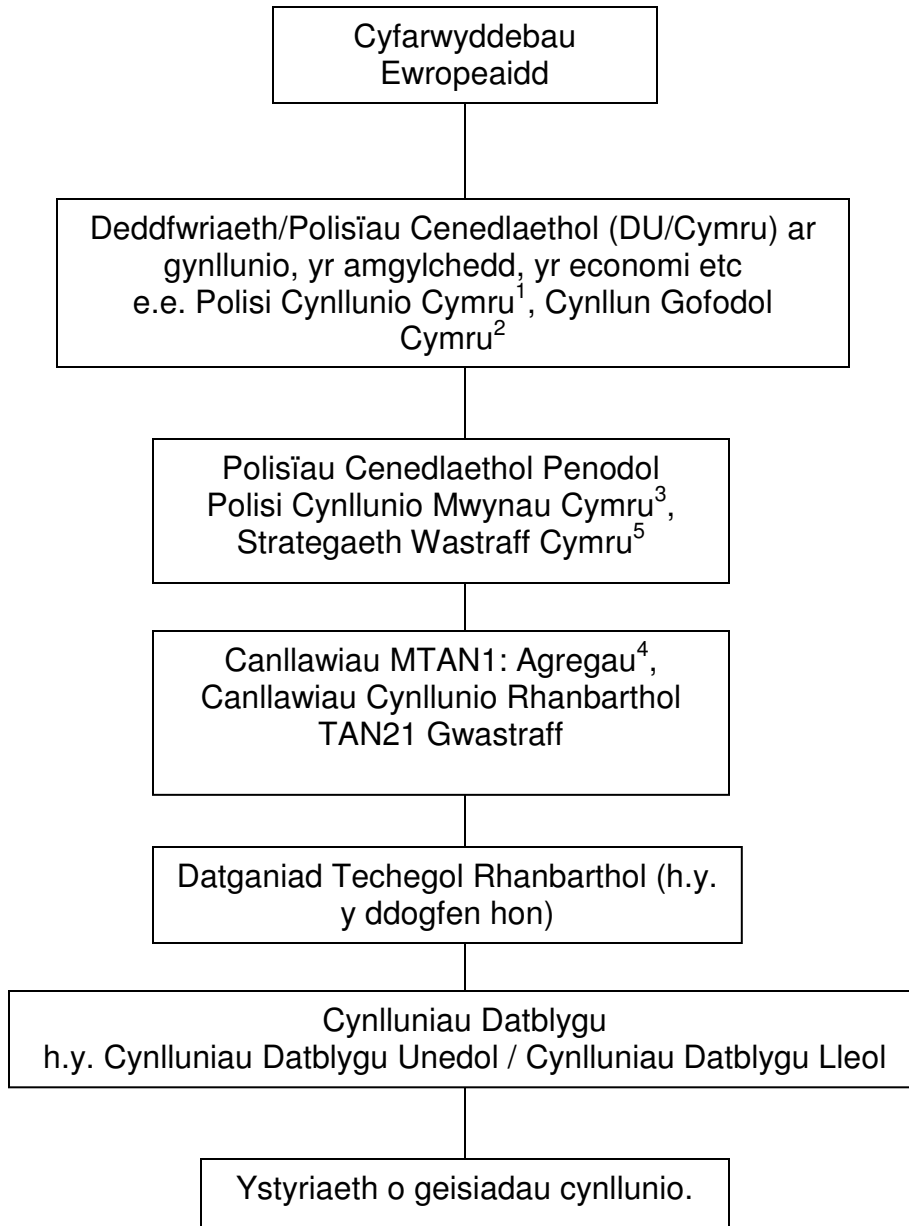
Cyfarwyddebau Ewropeaidd

Deddfwriaeth/Polisïau Cenedlaethol (DU/Cymru) ar gynllunio, yr amgylchedd, yr economi etc e.e. Polisi Cynllunio Cymru$^1$, Cynllun Gofodol Cymru$^2$

Polisïau Cenedlaethol Penodol Polisi Cynllunio Mwynau Cymru$^3$, Strategaeth Wastraff Cymru$^5$

Canllawiau MTAN1: Agregau$^4$, Canllawiau Cynllunio Rhanbarthol TAN21 Gwastraff

Datganiad Techegol Rhanbarthol (h.y. y ddogfen hon)

Cynlluniau Datblygu
h.y. Cynlluniau Datblygu Unedol / Cynlluniau Datblygu Lleol

Ystyriaeth o geisiadau cynllunio.